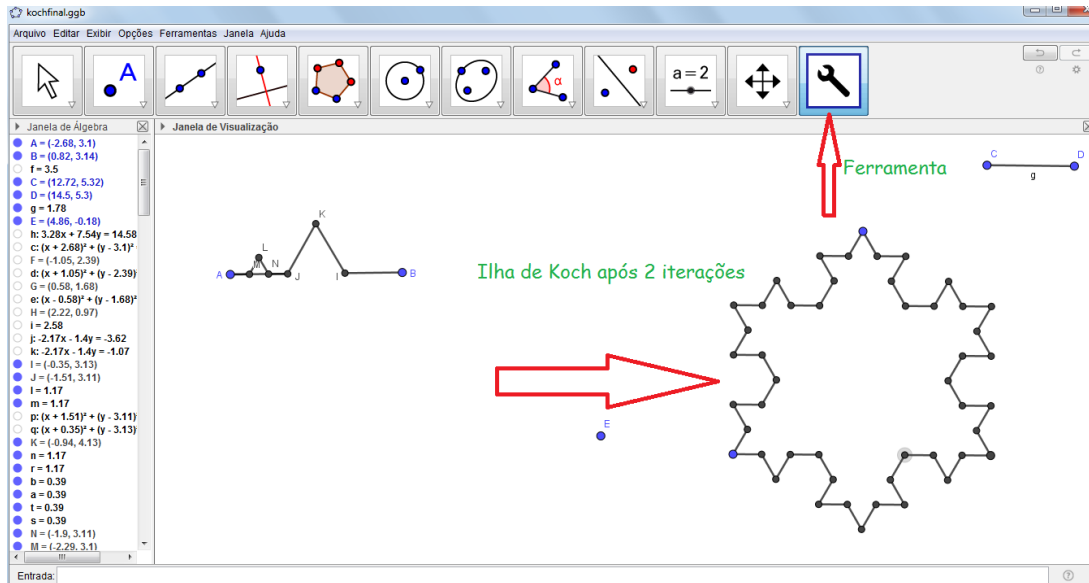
kochfinal.ggb

Arquivo Editar Exibir Opções Ferramentas Janela Ajuda

A

a = 2

Janela de Álgebra

Janela de Visualização

A = (-2.68, 3.1)
B = (0.82, 3.14)
f = 3.5
C = (12.72, 5.32)
D = (14.5, 5.3)
g = 1.78
E = (4.86, -0.18)
h: 3.28x + 7.54y = 14.58
c: $(x + 2.68)^2 + (y - 3.1)^2$
F = (-1.05, 2.39)
d: $(x + 1.05)^2 + (y - 2.39)^2$
G = (0.58, 1.68)
e: $(x - 0.58)^2 + (y - 1.68)^2$
H = (2.22, 0.97)
i = 2.58
j: -2.17x - 1.4y = -3.62
k: -2.17x - 1.4y = -1.07
I = (-0.35, 3.13)
J = (-1.51, 3.11)
l = 1.17
m = 1.17
p: $(x + 1.51)^2 + (y - 3.11)^2$
q: $(x + 0.35)^2 + (y - 3.13)^2$
K = (-0.94, 4.13)
n = 1.17
r = 1.17
b = 0.39
a = 0.39
t = 0.39
s = 0.39
N = (-1.9, 3.11)
M = (-2.29, 3.1)

K
L
A M N J I B

C D
g

Ferramenta

Ilha de Koch após 2 iterações

E

Entrada: